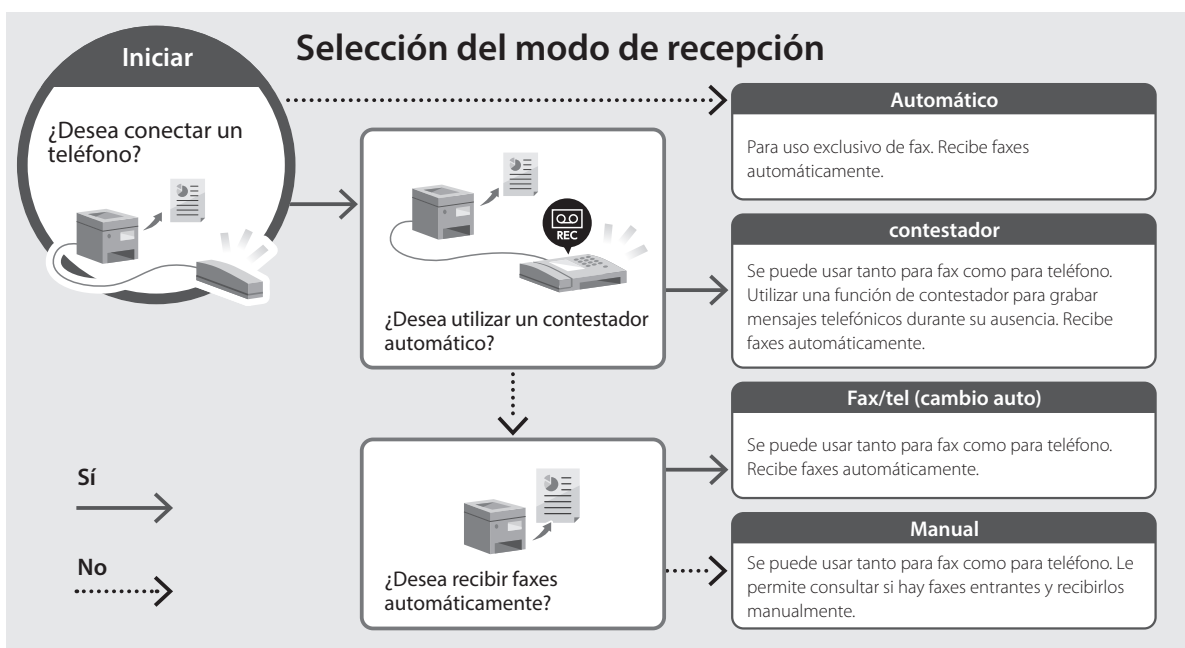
Iniciar

Selección del modo de recepción

¿Desea conectar un teléfono?

Automático

Para uso exclusivo de fax. Recibe faxes automáticamente.

REC

¿Desea utilizar un contestador automático?

contestador

Se puede usar tanto para fax como para teléfono. Utilizar una función de contestador para grabar mensajes telefónicos durante su ausencia. Recibe faxes automáticamente.

Fax/tel (cambio auto)

Se puede usar tanto para fax como para teléfono. Recibe faxes automáticamente.

Sí

No

¿Desea recibir faxes automáticamente?

Manual

Se puede usar tanto para fax como para teléfono. Le permite consultar si hay faxes entrantes y recibirlos manualmente.